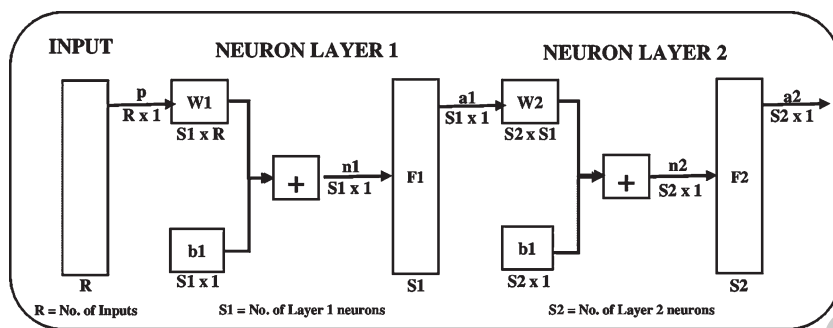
INPUT

NEURON LAYER 1

NEURON LAYER 2

p
R x 1

W1
S1 x R

+

n1
S1 x 1

b1
S1 x 1

F1

a1
S1 x 1

W2
S2 x S1

+

n2
S2 x 1

b1
S2 x 1

F2

a2
S2 x 1

R

S1

S2

R = No. of Inputs

S1 = No. of Layer 1 neurons

S2 = No. of Layer 2 neurons